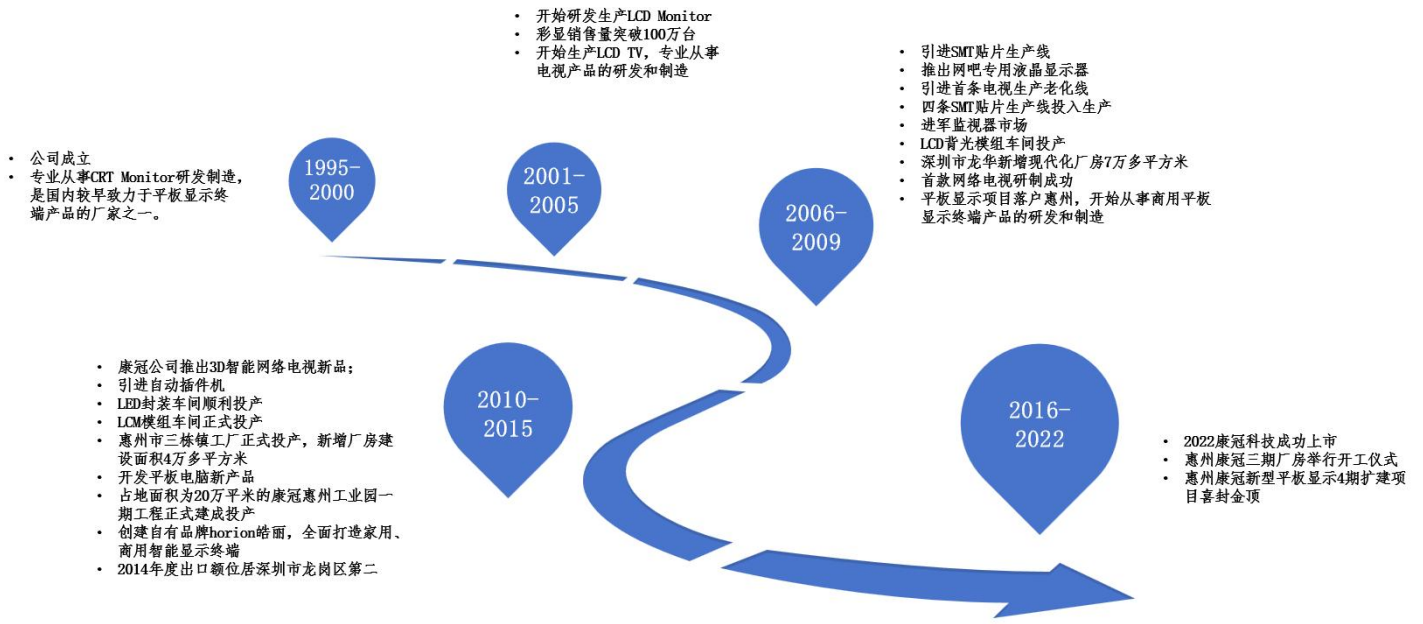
• 开始研发生产LCD Monitor
• 彩显销售量突破100万台
• 开始生产LCD TV，专业从事电视产品的研发和制造

• 引进SMT贴片生产线
• 推出网吧专用液晶显示器
• 引进首条电视生产老化线
• 四条SMT贴片生产线投入生产
• 进军监视器市场
• LCD背光模组车间投产
• 深圳市龙华新增现代化厂房7万多平方米
• 首款网络电视研制成功
• 平板显示项目落户惠州，开始从事商用平板显示终端产品的研发和制造

• 公司成立
• 专业从事CRT Monitor研发制造，是国内较早致力于平板显示终端产品的厂家之一。

1995-2000

2001-2005

2006-2009

• 康冠公司推出3D智能网络电视新品；
• 引进自动插件机
• LED封装车间顺利投产
• LCM模组车间正式投产
• 惠州市三栋镇工厂正式投产，新增厂房建设面积4万多平方米
• 开发平板电脑新产品
• 占地面积为20万平米的康冠惠州工业园一期工程正式建成投产
• 创建自有品牌horion皓丽，全面打造家用、商用智能显示终端
• 2014年度出口额位居深圳市龙岗区第二

2010-2015

2016-2022

• 2022康冠科技成功上市
• 惠州康冠三期厂房举行开工仪式
• 惠州康冠新型平板显示4期扩建项目喜封金顶